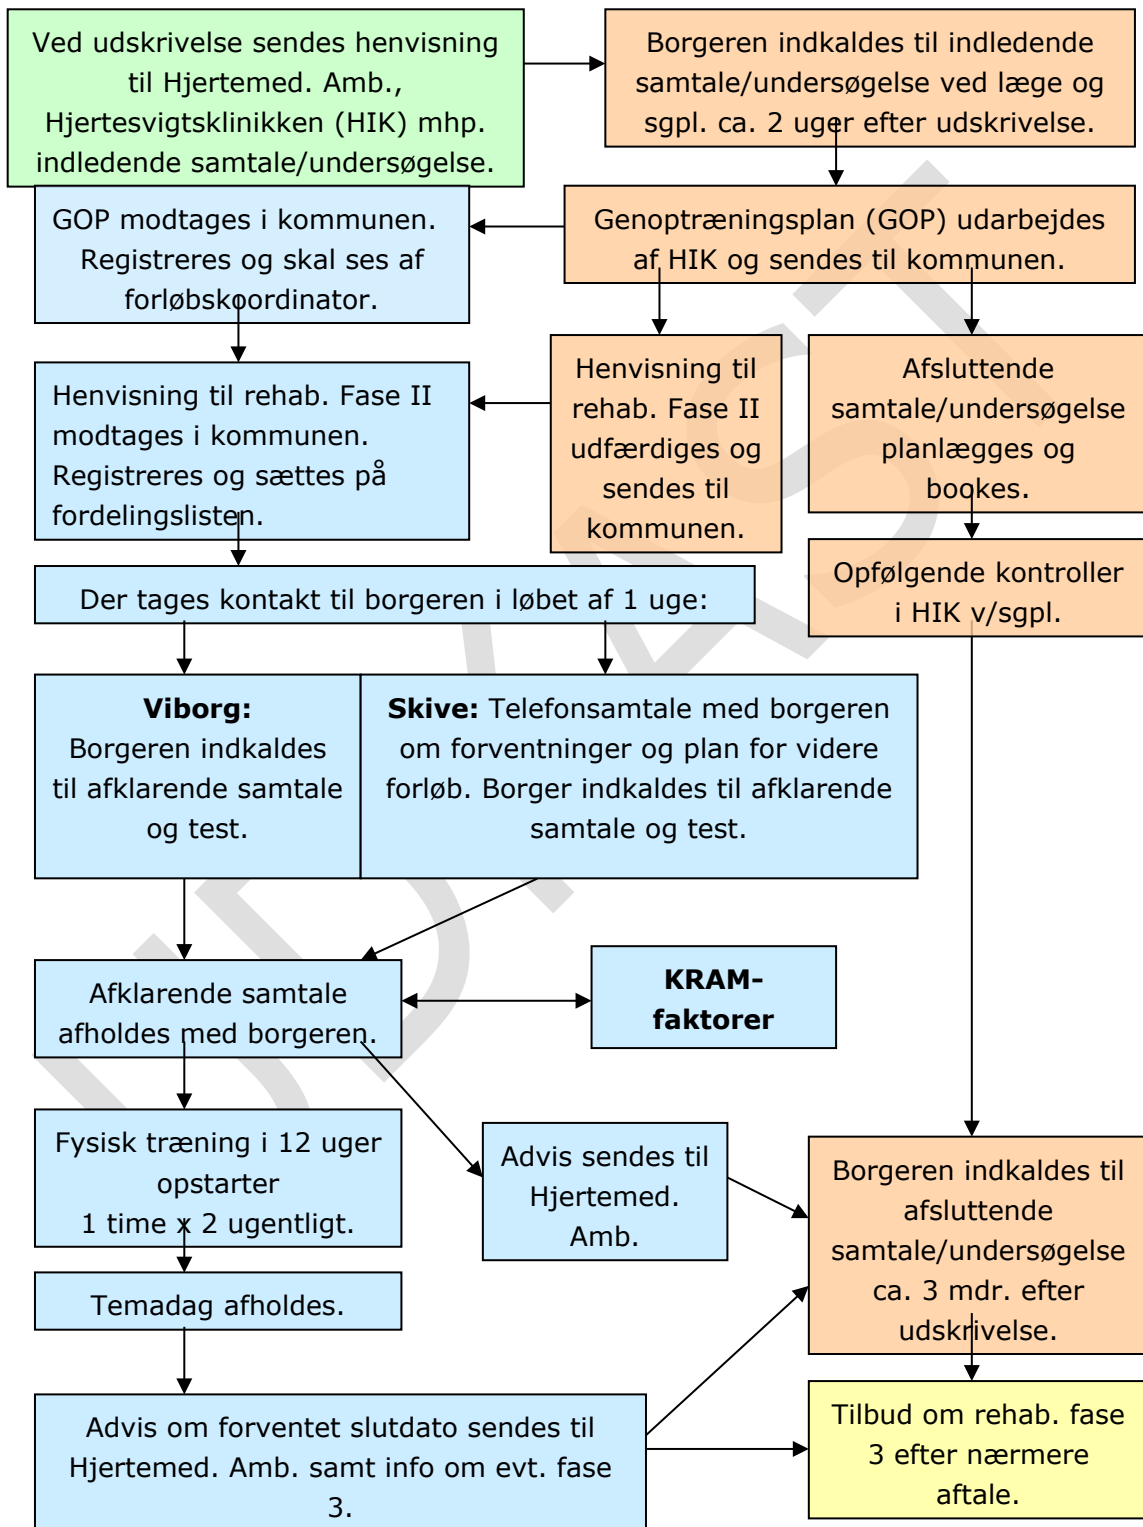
Ved udskrivelse sendes henvisning til Hjertemed. Amb., Hjertesvigtsklinikken (HIK) mhp. indledende samtale/undersøgelse.

Borgeren indkaldes til indledende samtale/undersøgelse ved læge og sgpl. ca. 2 uger efter udskrivelse.

GOP modtages i kommunen. Registreres og skal ses af forløbskoordinator.

Genoptræningsplan (GOP) udarbejdes af HIK og sendes til kommunen.

Henvisning til rehab. Fase II modtages i kommunen. Registreres og sættes på fordelingslisten.

Henvisning til rehab. Fase II udfærdiges og sendes til kommunen.

Afsluttende samtale/undersøgelse planlægges og bookes.

Opfølgende kontroller i HIK v/sgpl.

Der tages kontakt til borgeren i løbet af 1 uge:

**Viborg:** Borgeren indkaldes til afklarende samtale og test.

**Skive:** Telefonsamtale med borgeren om forventninger og plan for videre forløb. Borger indkaldes til afklarende samtale og test.

Afklarende samtale afholdes med borgeren.

**KRAM-faktorer**

Fysisk træning i 12 uger opstarter 1 time x 2 ugentligt.

Advis sendes til Hjertemed. Amb.

Borgeren indkaldes til afsluttende samtale/undersøgelse ca. 3 mdr. efter udskrivelse.

Temadag afholdes.

Advis om forventet slutdato sendes til Hjertemed. Amb. samt info om evt. fase 3.

Tilbud om rehab. fase 3 efter nærmere aftale.